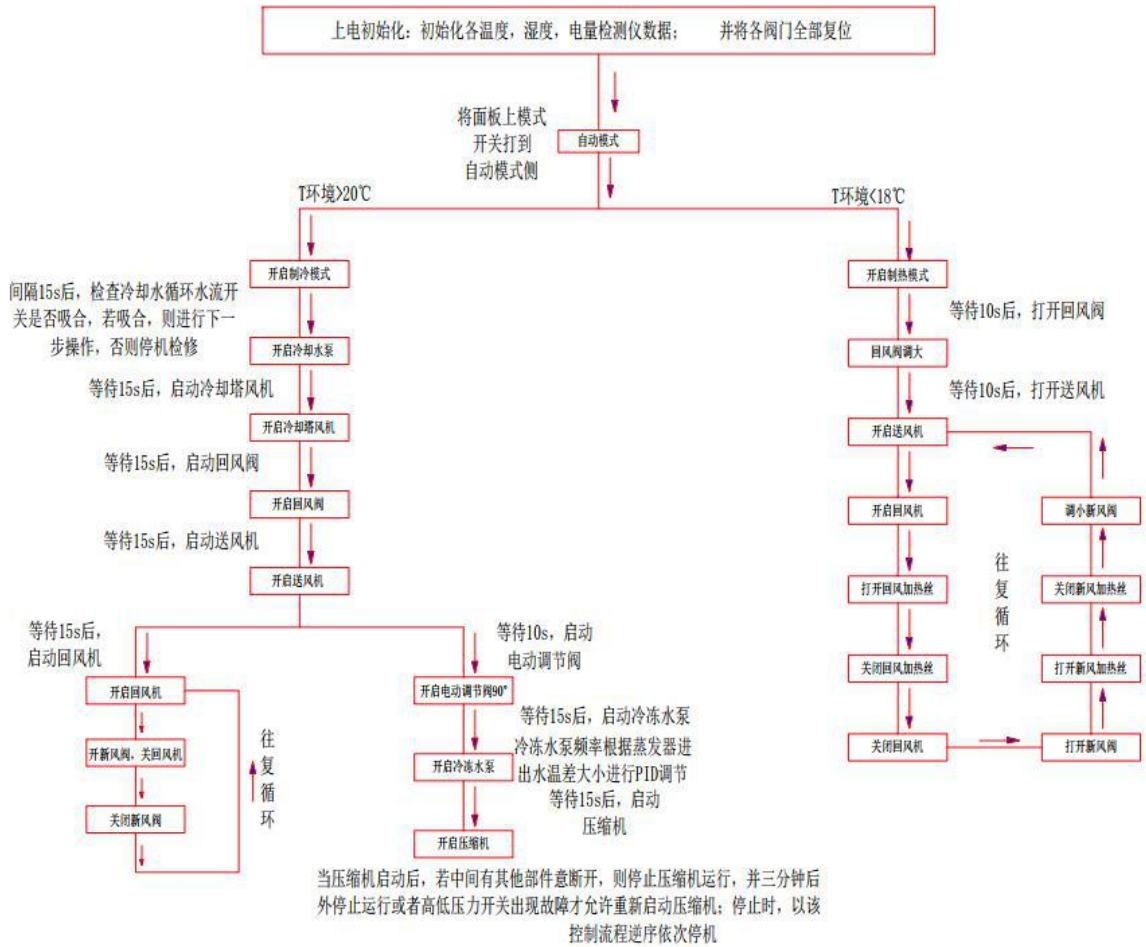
上电初始化：初始化各温度，湿度，电量检测仪数据；　　并将各阀门全部复位

将面板上模式开关打到自动模式侧

自动模式

T环境>20℃

T环境<18℃

开启制冷模式

间隔15s后，检查冷却水循环水流开关是否吸合，若吸合，则进行下一步操作，否则停机检修

开启冷却水泵

等待15s后，启动冷却塔风机

开启冷却塔风机

等待15s后，启动回风阀

开启回风阀

等待15s后，启动送风机

开启送风机

等待15s后，启动回风机

开启回风机

开新风阀，关回风机

关闭新风阀

往复循环

等待10s，启动电动调节阀

开启电动调节阀90°

等待15s后，启动冷冻水泵

冷冻水泵频率根据蒸发器进出水温差大小进行PID调节

开启冷冻水泵

等待15s后，启动压缩机

开启压缩机

当压缩机启动后，若中间有其他部件意断开，则停止压缩机运行，并三分钟后外停止运行或者高低压力开关出现故障才允许重新启动压缩机；停止时，以该控制流程逆序依次停机

开启制热模式

等待10s后，打开回风阀

回风阀调大

等待10s后，打开送风机

开启送风机

开启回风机

打开回风加热丝

关闭回风加热丝

关闭回风机

往复循环

调小新风阀

关闭新风加热丝

打开新风加热丝

打开新风阀